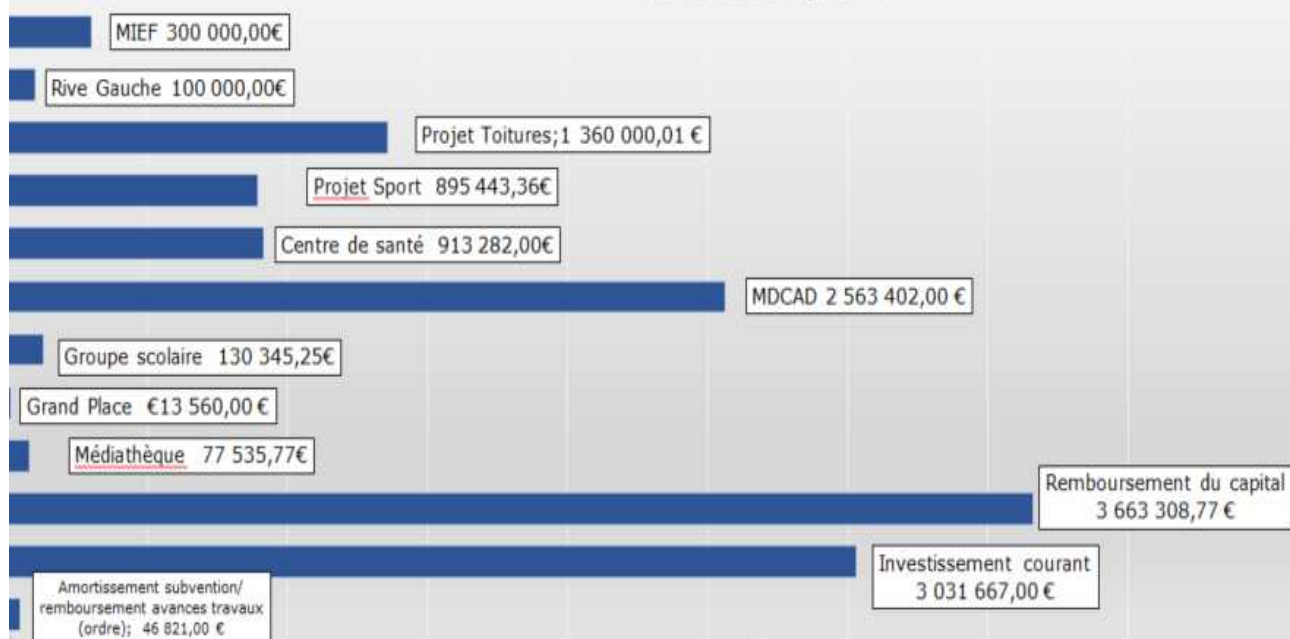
MIEF 300 000,00€

Rive Gauche 100 000,00€

Projet Toitures;1 360 000,01 €

Projet Sport 895 443,36€

Centre de santé 913 282,00€

MDCAD 2 563 402,00 €

Groupe scolaire 130 345,25€

Grand Place €13 560,00 €

Médiathèque 77 535,77€

Remboursement du capital 3 663 308,77 €

Investissement courant 3 031 667,00 €

Amortissement subvention/ remboursement avances travaux (ordre); 46 821,00 €